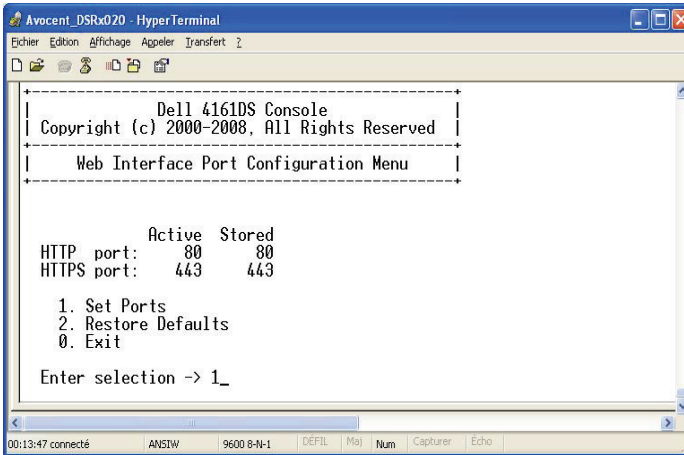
Avocent_DSRx020 - HyperTerminal

Fichier Edition Affichage Appeler Transfert ?

Dell 4161DS Console
Copyright (c) 2000-2008, All Rights Reserved

Web Interface Port Configuration Menu

| | Active | Stored |
|---|---|---|
| HTTP port: | 80 | 80 |
| HTTPS port: | 443 | 443 |

1. Set Ports
2. Restore Defaults
0. Exit

Enter selection -> 1_

00:13:47 connecté ANSIW 9600 8-N-1 DÉFIL Maj Num Capturer Écho